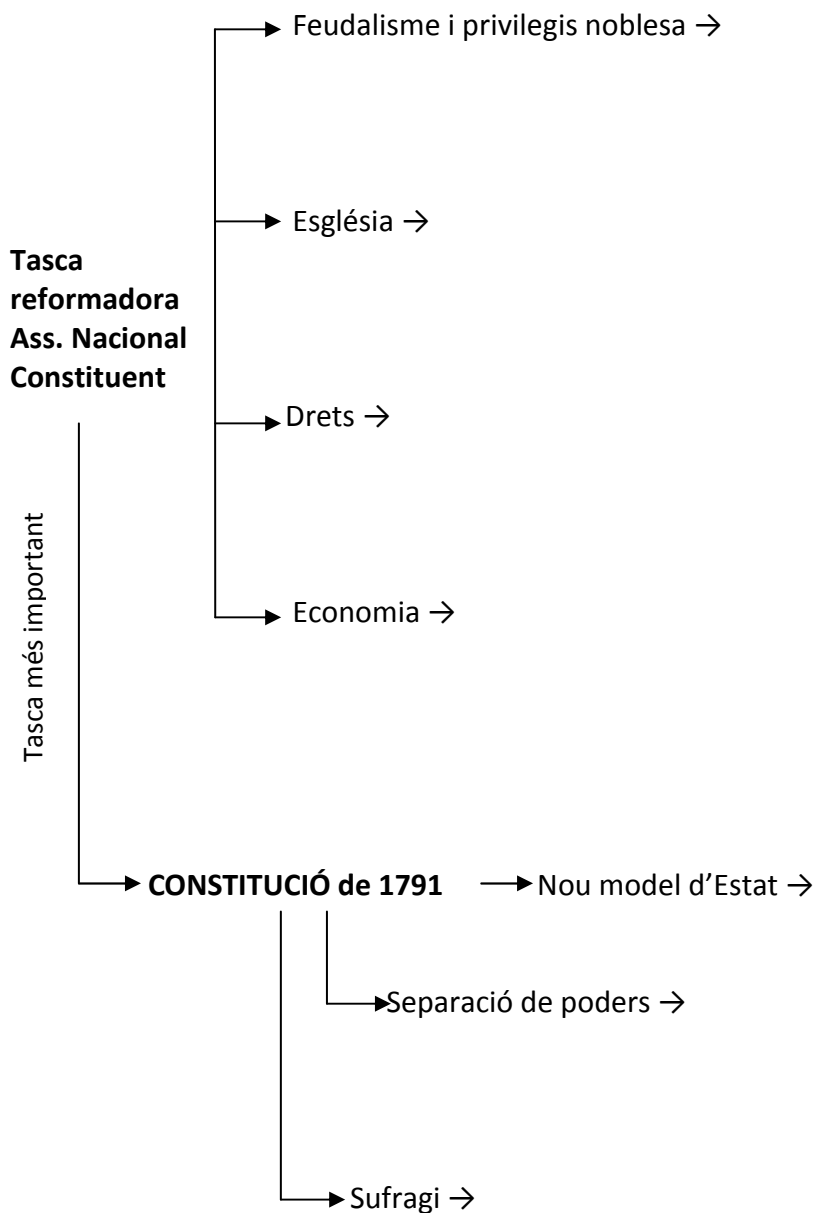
**Tasca reformadora Ass. Nacional Constituent**

Feudalisme i privilegis noblesa →

Església →

Drets →

Economia →

Tasca més important

**CONSTITUCIÓ de 1791**

Nou model d'Estat →

Separació de poders →

Sufragi →